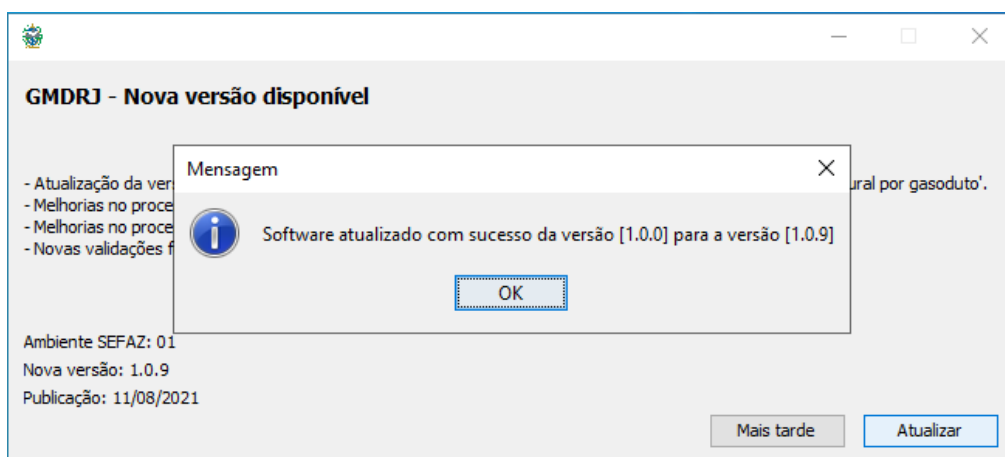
GMDRJ - Nova versão disponível

- Atualização da vers
- Melhorias no proce
- Melhorias no proce
- Novas validações f

ural por gasoduto'.

Mensagem

Software atualizado com sucesso da versão [1.0.0] para a versão [1.0.9]

OK

Ambiente SEFAZ: 01
Nova versão: 1.0.9
Publicação: 11/08/2021

Mais tarde

Atualizar